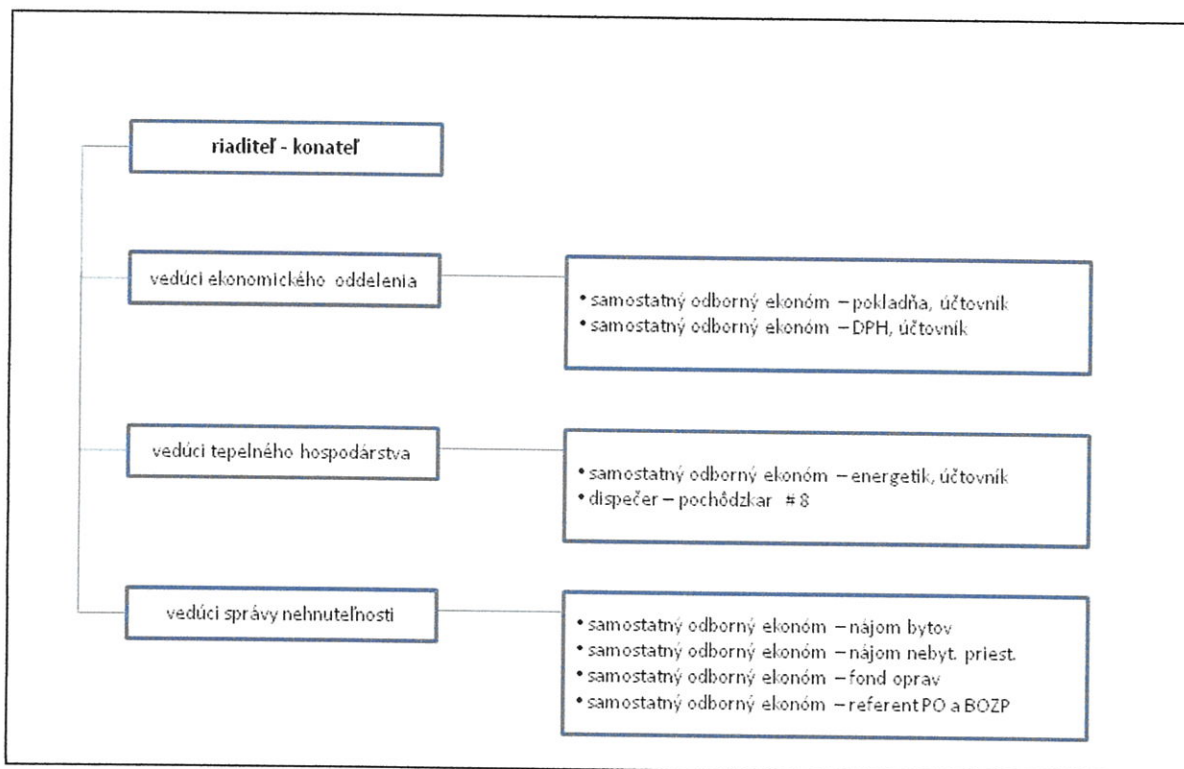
riaditeľ - konateľ

vedúci ekonomického oddelenia

• samostatný odborný ekonóm – pokladňa, účtovník
• samostatný odborný ekonóm – DPH, účtovník

vedúci tepelného hospodárstva

• samostatný odborný ekonóm – energetik, účtovník
• dispečer – pochôdzkar # 8

vedúci správy nehnuteľnosti

• samostatný odborný ekonóm – nájom bytov
• samostatný odborný ekonóm – nájom nebyt. priest.
• samostatný odborný ekonóm – fond opráv
• samostatný odborný ekonóm – referent PO a BOZP